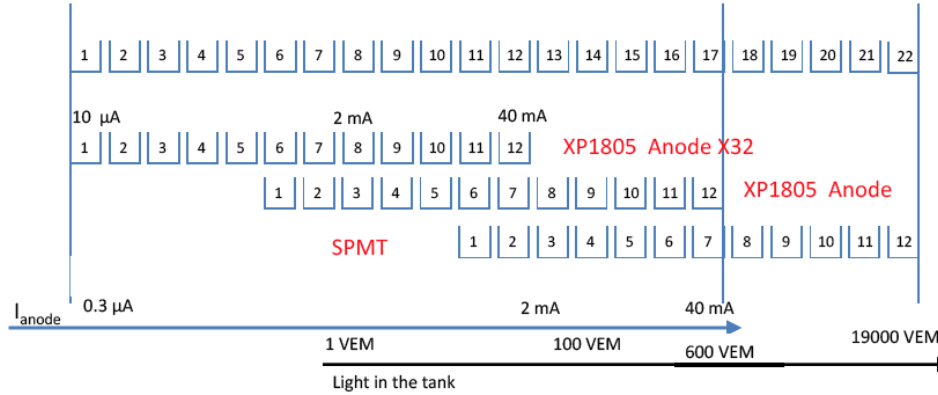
1 2 3 4 5 6 7 8 9 10 11 12 13 14 15 16 17 18 19 20 21 22

10 μA 2 mA 40 mA

1 2 3 4 5 6 7 8 9 10 11 12 XP1805 Anode X32

1 2 3 4 5 6 7 8 9 10 11 12 XP1805 Anode

SPMT 1 2 3 4 5 6 7 8 9 10 11 12

$I_{anode}$ 0.3 μA 2 mA 40 mA

1 VEM 100 VEM 600 VEM 19000 VEM

Light in the tank